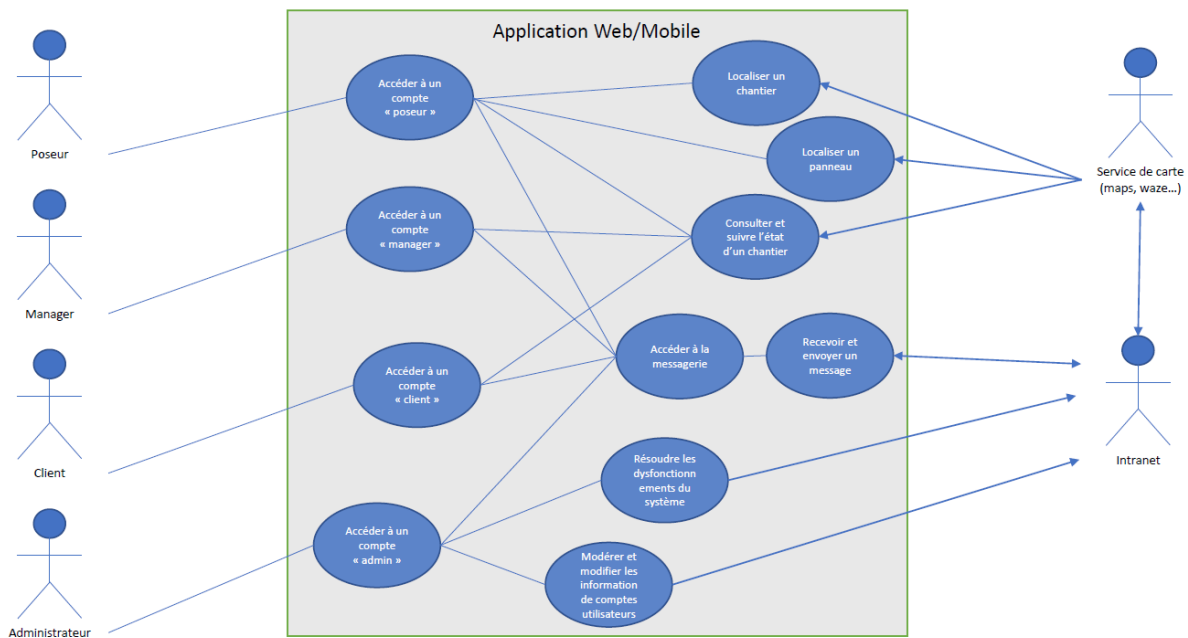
Application Web/Mobile

Poseur

Manager

Client

Administrateur

Accéder à un compte « poseur »

Accéder à un compte « manager »

Accéder à un compte « client »

Accéder à un compte « admin »

Localiser un chantier

Localiser un panneau

Consulter et suivre l'état d'un chantier

Accéder à la messagerie

Recevoir et envoyer un message

Résoudre les dysfonctionnements du système

Modérer et modifier les information de comptes utilisateurs

Service de carte (maps, waze…)

Intranet